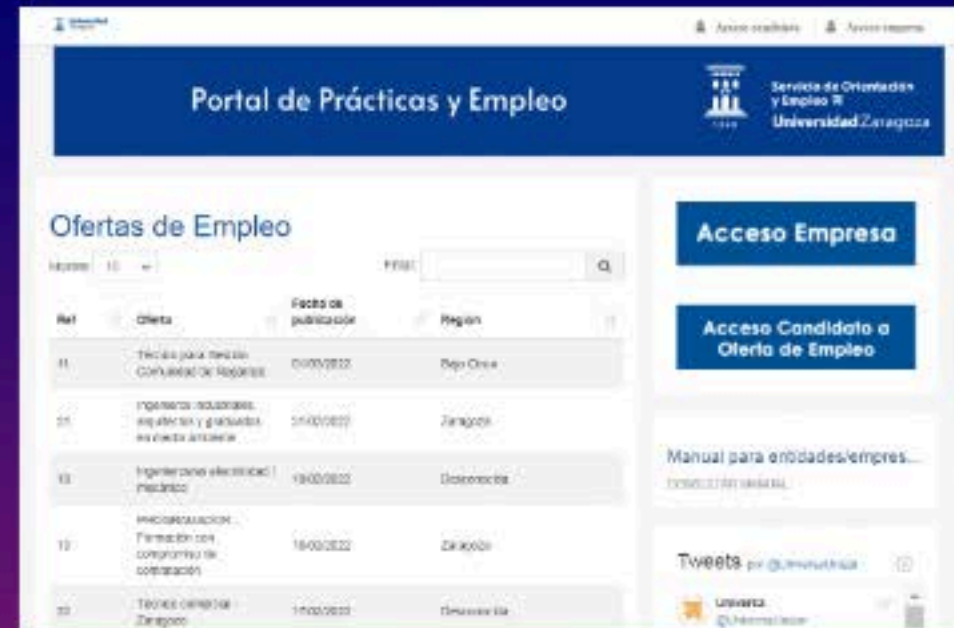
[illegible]

Acceso académico | Acceso empresa

Portal de Prácticas y Empleo

Servicio de Orientación y Empleo
Universidad Zaragoza

Ofertas de Empleo

Mostrar 10

Filtrar:

| Ref | Oferta | Fecha de publicación | Region |
|---|---|---|---|
| 11 | Técnico para Gestión Comunidad de Regantes | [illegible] | Bajo Cinca |
| 21 | Ingenieros industriales, arquitectos y graduados en medio ambiente | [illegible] | Zaragoza |
| 13 | Ingenieros/as electricidad / mecánico | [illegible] | Desconocida |
| 10 | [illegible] Formación con compromiso de contratación | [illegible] | Zaragoza |
| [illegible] | Técnico comercial Zaragoza | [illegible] | Desconocida |

Acceso Empresa

Acceso Candidato a Oferta de Empleo

Manual para entidades/empres...

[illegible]

Tweets por @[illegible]

Universa
@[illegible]